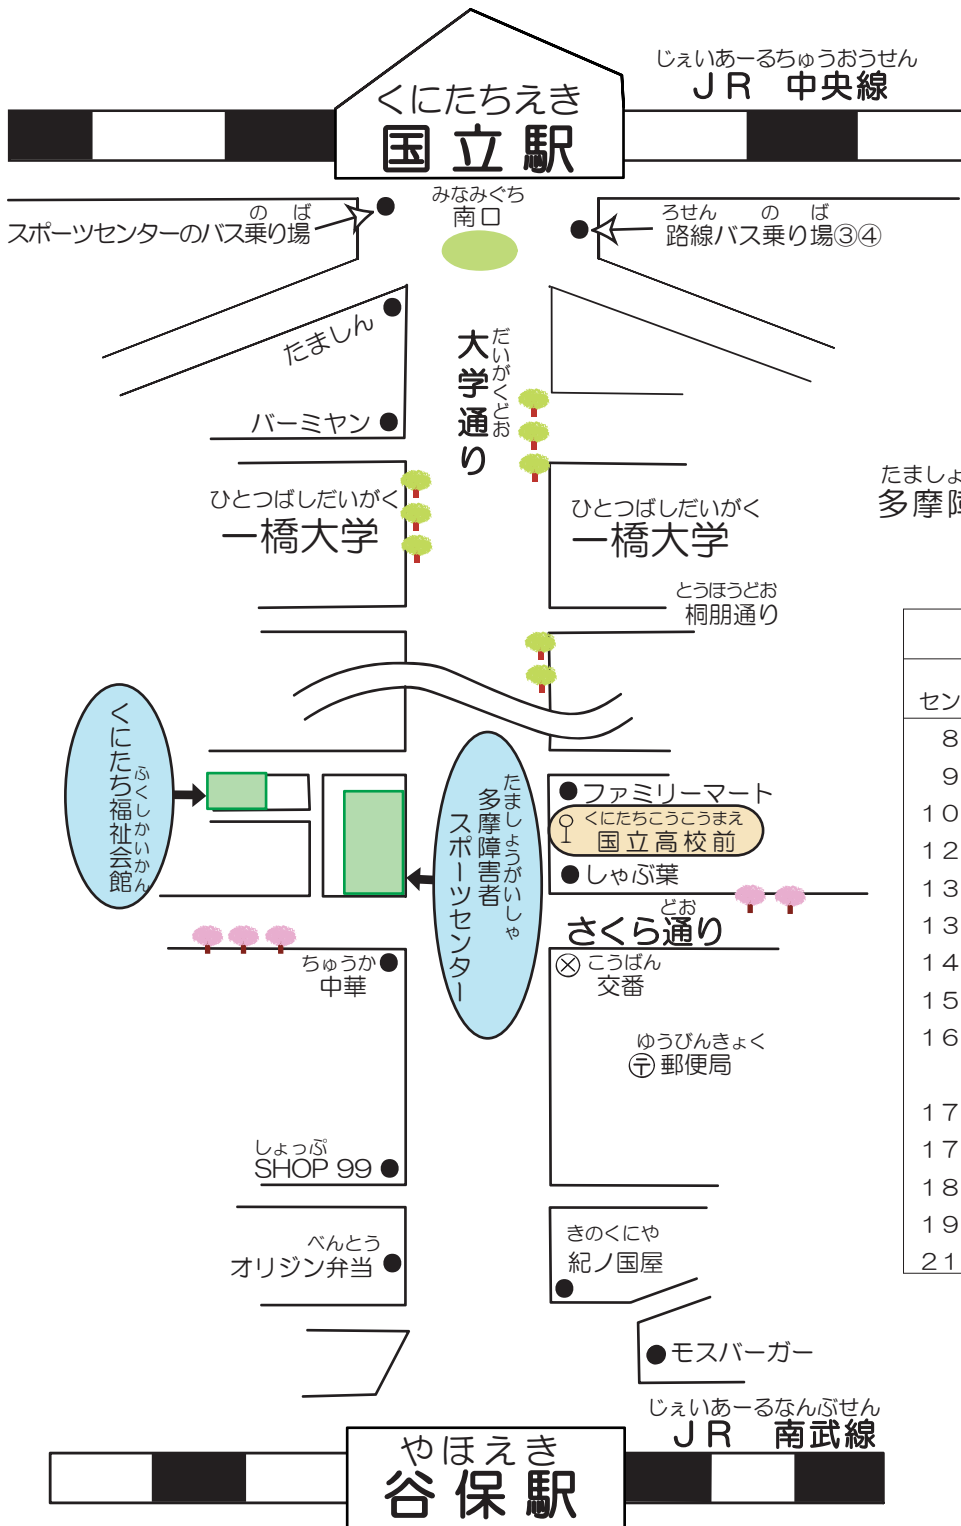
くにたちえき
国立駅

じぇいあーるちゅうおうせん
ＪＲ　中央線

みなみぐち
南口

の　ば
スポーツセンターのバス乗り場

ろせん　の　ば
路線バス乗り場③④

たましん

バーミヤン

だいがくどおり
大学通り

ひとつばしだいがく
一橋大学

ひとつばしだいがく
一橋大学

たましょ
多摩障

とうほうどお
桐朋通り

ふくしかいかん
くにたち福祉会館

たましょうがいしゃ
多摩障害者スポーツセンター

ファミリーマート

くにたちこうこうまえ
国立高校前

しゃぶ葉

どお
さくら通り

こうばん
交番

ゆうびんきょく
郵便局

ちゅうか
中華

しょっぷ
SHOP 99

べんとう
オリジン弁当

きのくにや
紀ノ国屋

モスバーガー

じぇいあーるなんぶせん
ＪＲ　南武線

やほえき
谷保駅

| セン |
|---|
| 8 |
| 9 |
| 10 |
| 12 |
| 13 |
| 13 |
| 14 |
| 15 |
| 16 |
| 17 |
| 17 |
| 18 |
| 19 |
| 21 |